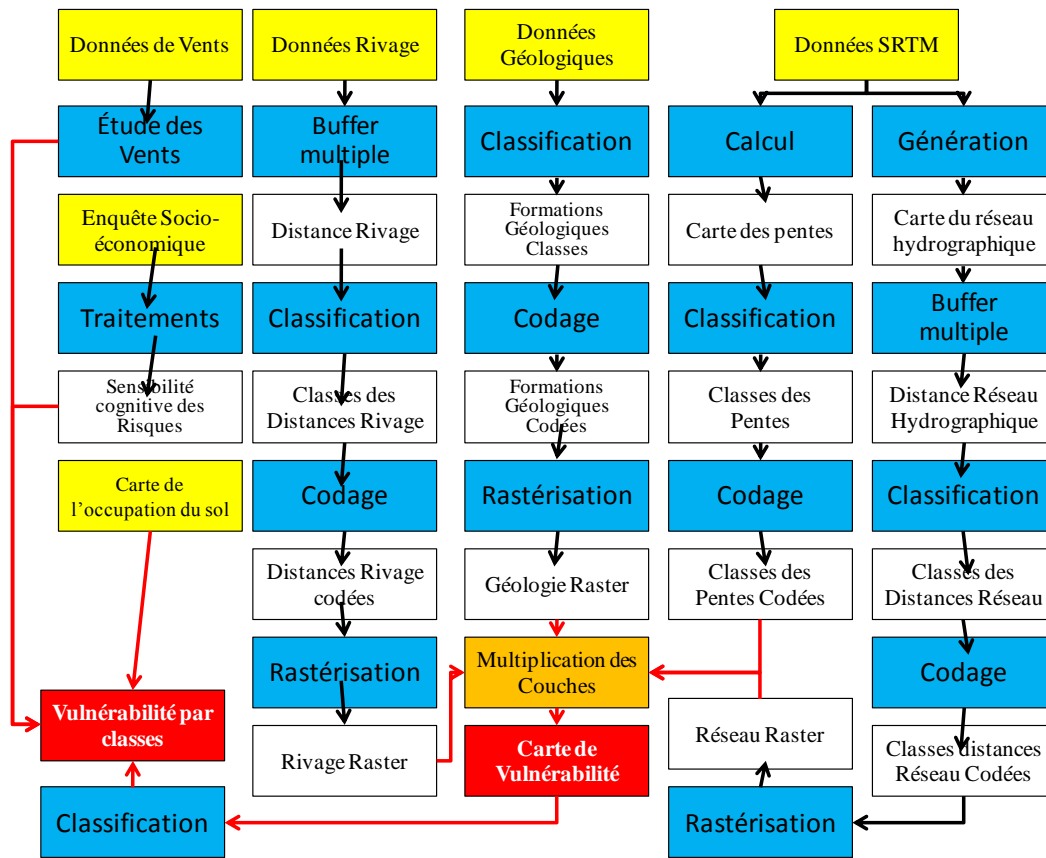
Données de Vents

Étude des Vents

Enquête Socio-économique

Traitements

Sensibilité cognitive des Risques

Carte de l'occupation du sol

Vulnérabilité par classes

Classification

Données Rivage

Buffer multiple

Distance Rivage

Classification

Classes des Distances Rivage

Codage

Distances Rivage codées

Rastérisation

Rivage Raster

Données Géologiques

Classification

Formations Géologiques Classes

Codage

Formations Géologiques Codées

Rastérisation

Géologie Raster

Multiplication des Couches

Carte de Vulnérabilité

Données SRTM

Calcul

Carte des pentes

Classification

Classes des Pentes

Codage

Classes des Pentes Codées

Réseau Raster

Rastérisation

Génération

Carte du réseau hydrographique

Buffer multiple

Distance Réseau Hydrographique

Classification

Classes des Distances Réseau

Codage

Classes distances Réseau Codées